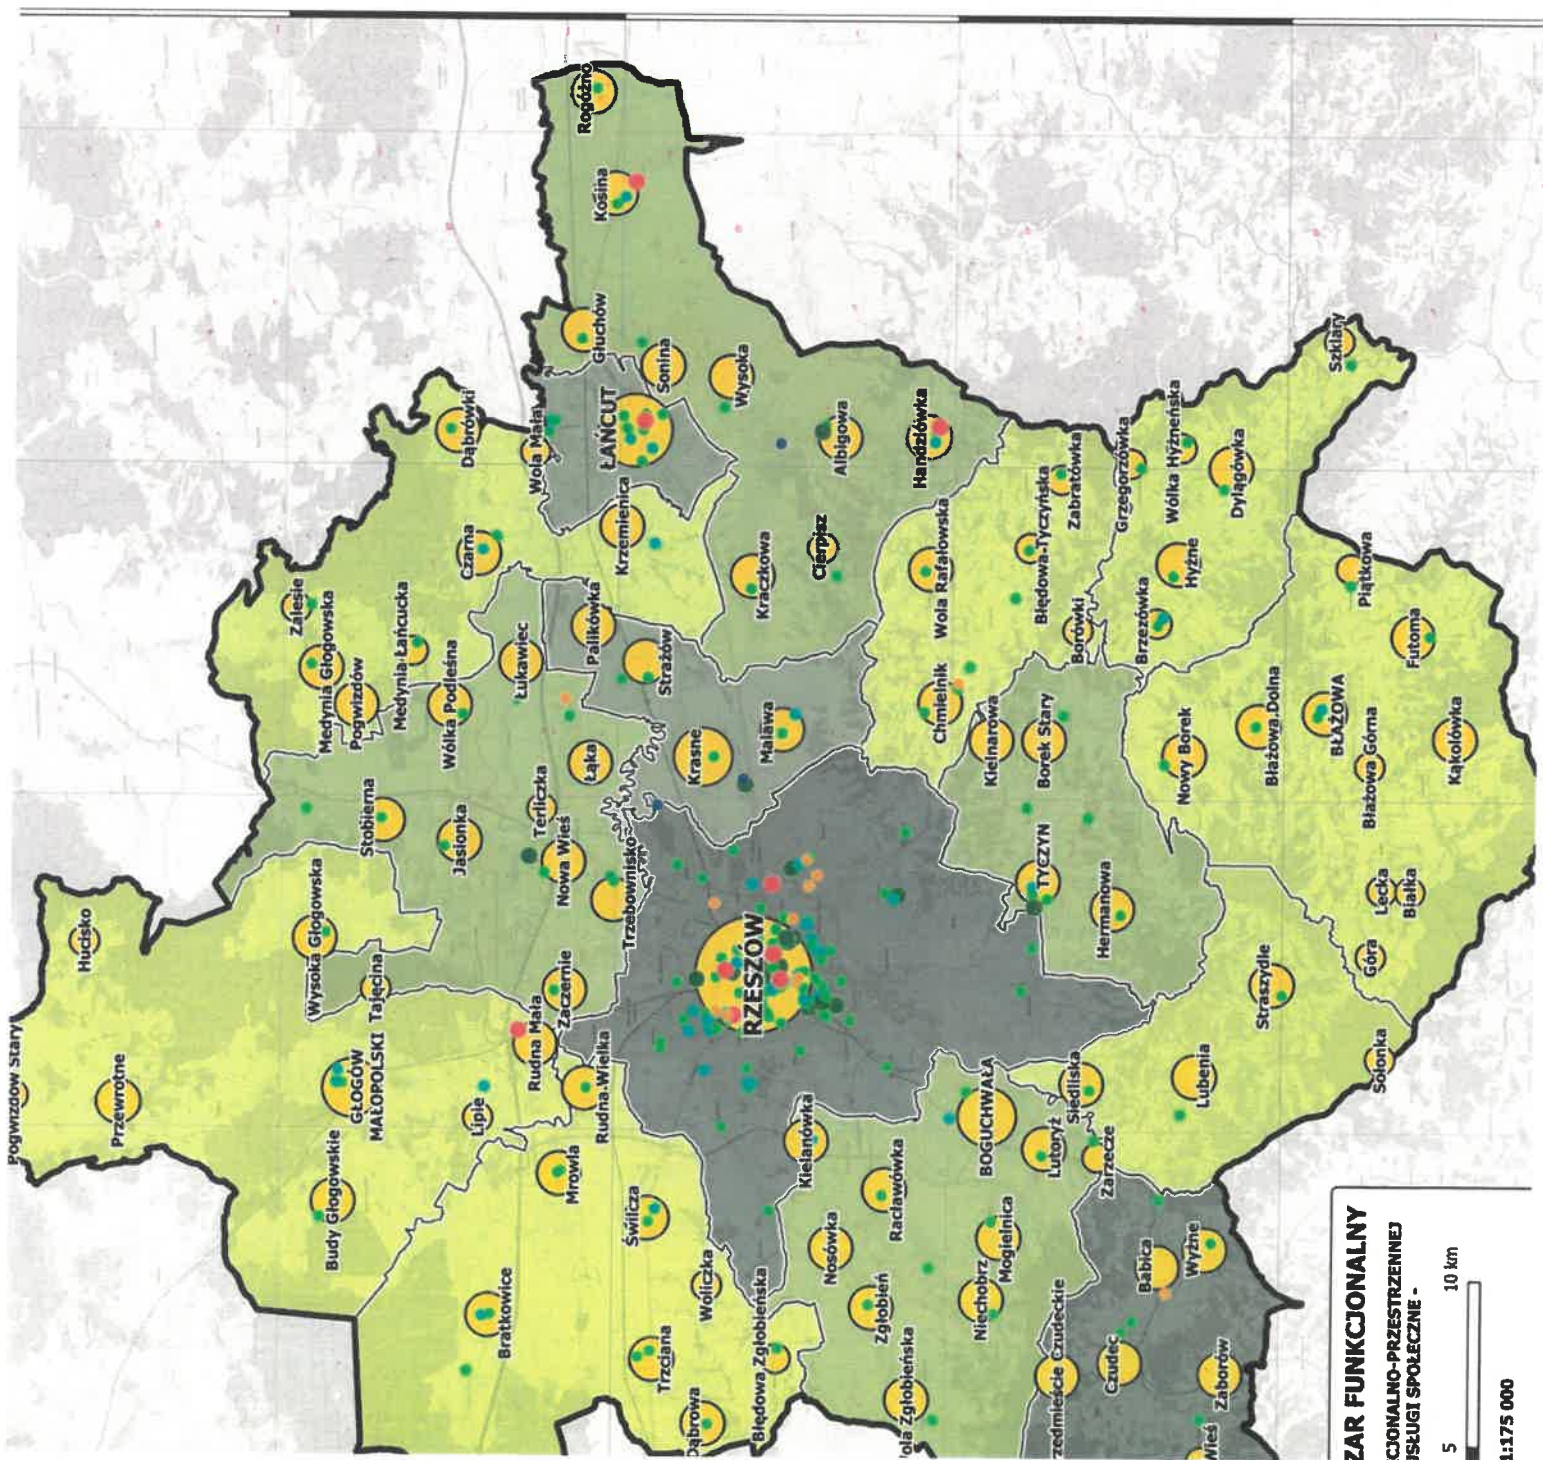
Rogóżno
Kosina
Głuchów
Sonina
Wysoka
ŁAŃCUT
Wola Mała
Dąbrówki
Albigowa
Handzlówka
Krzemienica
Kraczkowa
Cierpisz
Czarna
Zalesie
Medynia Głogowska
Medynia Łańcucka
Pogwizdów
Wólka Podleśna
Łukawiec
Palikówka
Strażów
Wola Rafałowska
Błędowa Tyczyńska
Zabratówka
Grzegorzówka
Wólka Hyżneńska
Dylągówka
Szklary
Borówki
Brzezówka
Hyżne
Piątkowa
Futoma
Chmielnik
Kielnarowa
Borek Stary
Nowy Borek
Błażowa Dolna
BŁAŻOWA
Błażowa Górna
Kąkolówka
Krasne
Malawa
Łąka
Terliczka
Nowa Wieś
Jasionka
Stobierna
Trzebownisko
TYCZYN
Hermanowa
Lecka
Białka
Góra
Hucisko
Wysoka Głogowska
Tajęcina
Zaczernie
RZESZÓW
Straszydle
Pogwizdów Stary
Przewrotne
GŁOGÓW MAŁOPOLSKI
Rudna Mała
Rudna Wielka
Lipie
Budy Głogowskie
Mrowla
Świlcza
BOGUCHWAŁA
Siedliska
Lubenia
Sołonka
Kielanówka
Racławówka
Lutoryż
Zarzecze
Nosówka
Mogielnica
Niechobrz
Babica
Wyżne
Bratkowice
Woliczka
Trzciana
Zgłobień
Błędowa Zgłobieńska
Dąbrowa
Wola Zgłobieńska
Przedmieście Czudeckie
Czudec
Zaborów
Wieś
OBSZAR FUNKCJONALNY
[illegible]CJONALNO-PRZESTRZENNE
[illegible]SŁUGI SPOŁECZNE -
5
10 km
1:175 000